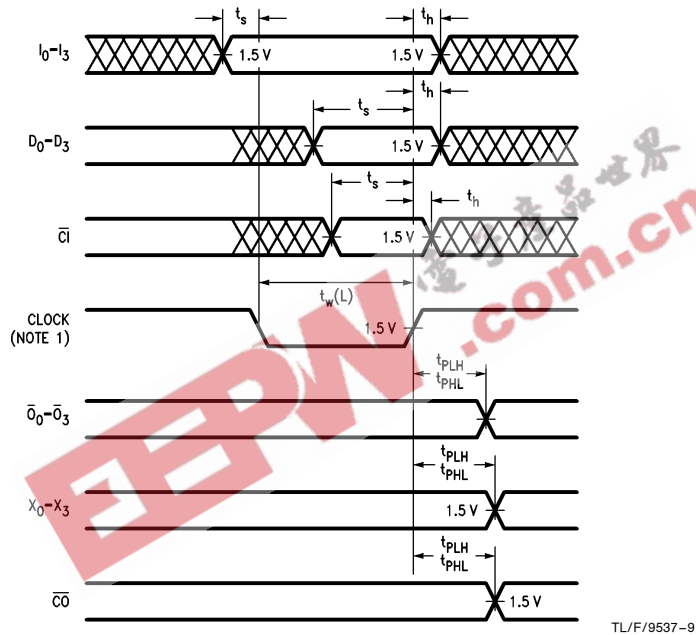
$t_s$
$t_h$
$I_0-I_3$
1.5 V
1.5 V
$t_h$
$t_s$
$D_0-D_3$
1.5 V
$t_s$
$t_h$
$\overline{CI}$
1.5 V
$t_w(L)$
CLOCK
(NOTE 1)
1.5 V
$t_{PLH}$
$t_{PHL}$
$\overline{O}_0-\overline{O}_3$
$t_{PLH}$
$t_{PHL}$
$X_0-X_3$
1.5 V
$t_{PLH}$
$t_{PHL}$
$\overline{CO}$
1.5 V
TL/F/9537–9
EEPW
电子产品世界
.com.cn